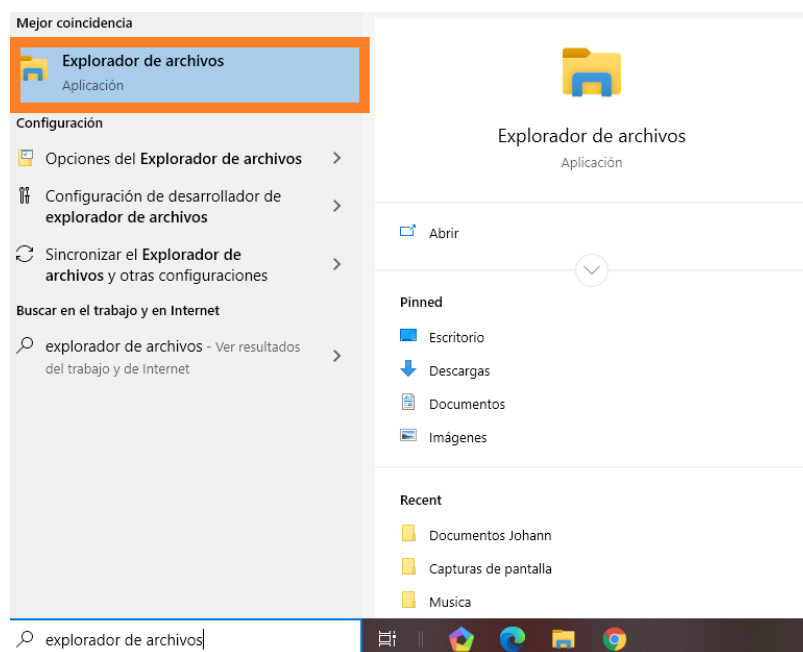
Mejor coincidencia

Explorador de archivos
Aplicación

Configuración

Opciones del Explorador de archivos

Configuración de desarrollador de explorador de archivos

Sincronizar el Explorador de archivos y otras configuraciones

Buscar en el trabajo y en Internet

explorador de archivos - Ver resultados del trabajo y de Internet

Explorador de archivos
Aplicación

Abrir

Pinned

Escritorio

Descargas

Documentos

Imágenes

Recent

Documentos Johann

Capturas de pantalla

Musica

explorador de archivos